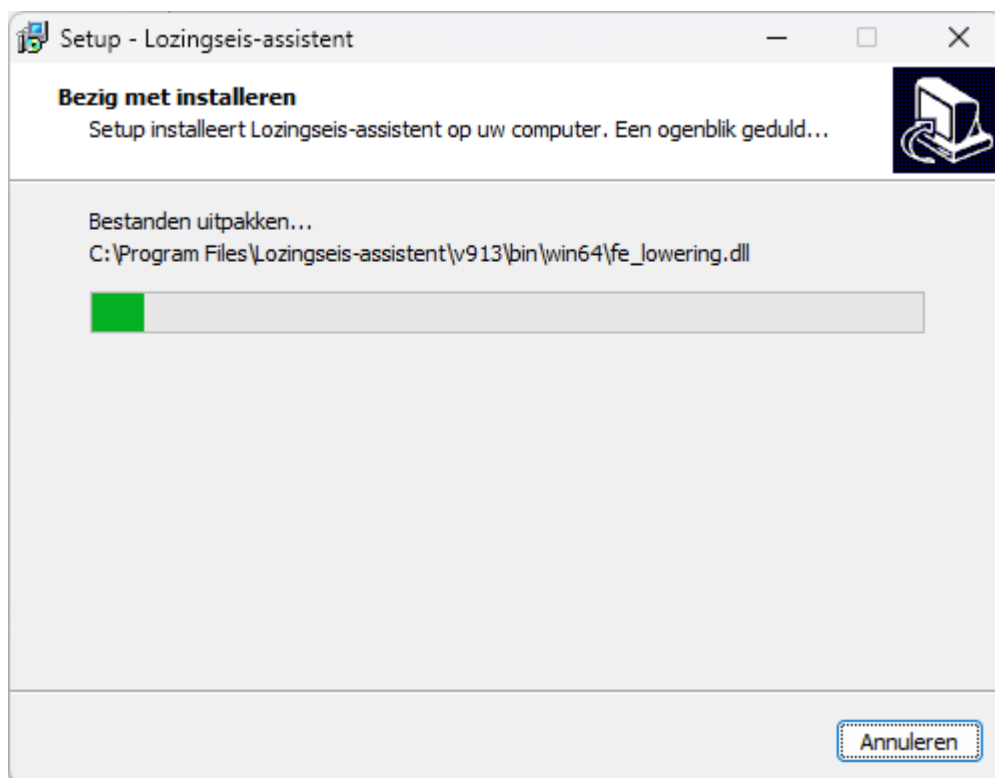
Setup - Lozingseis-assistent

Bezig met installeren
Setup installeert Lozingseis-assistent op uw computer. Een ogenblik geduld...

Bestanden uitpakken...
C:\Program Files\Lozingseis-assistent\v913\bin\win64\fe_lowering.dll

Annuleren